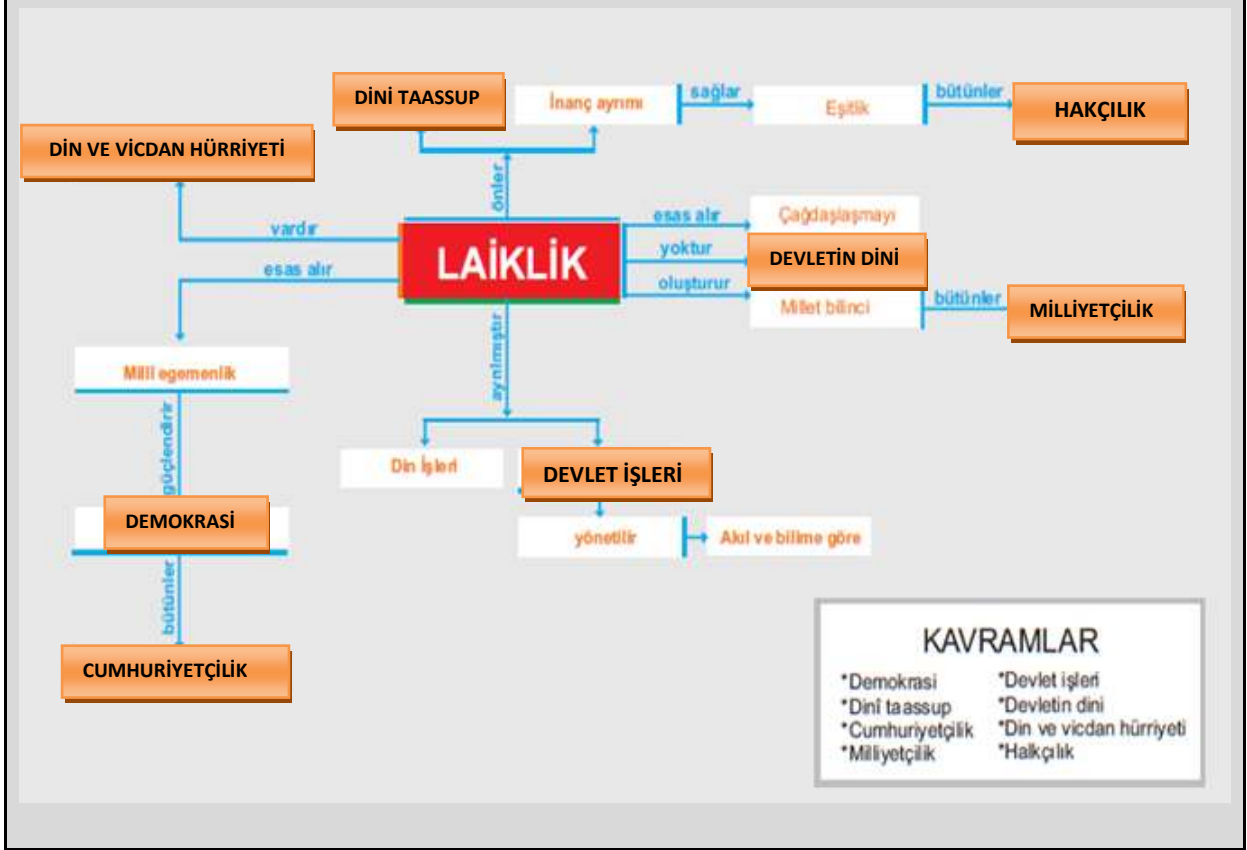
DİNİ TAASSUP

İnanç ayrımı

sağlar

Eşitlik

bütünler

HAKÇILIK

DİN VE VİCDAN HÜRRİYETİ

önler

esas alır

Çağdaşlaşmayı

vardır

LAİKLİK

yoktur

DEVLETİN DİNİ

esas alır

oluşturur

Millet bilinci

bütünler

MİLLİYETÇİLİK

ayrılmıştır

Milli egemenlik

güçlendirir

Din İşleri

DEVLET İŞLERİ

DEMOKRASİ

yönetilir

Akıl ve bilime göre

bütünler

CUMHURİYETÇİLİK

KAVRAMLAR

*Demokrasi
*Dinî taassup
*Cumhuriyetçilik
*Milliyetçilik
*Devlet işleri
*Devletin dini
*Din ve vicdan hürriyeti
*Halkçılık